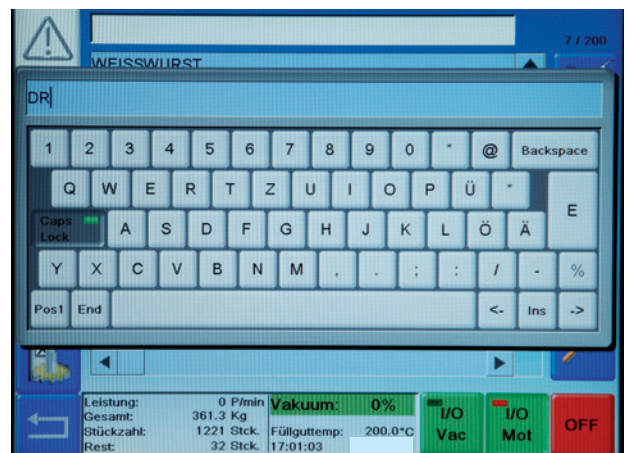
7 / 200
WEISSWURST
DR
1 2 3 4 5 6 7 8 9 0 ' @ Backspace
Q W E R T Z U I O P Ü "
E
Caps Lock A S D F G H J K L Ö Ä
Y X C V B N M , . ; : / - %
Pos1 End <- Ins ->
Leistung: 0 P/min
Gesamt: 361.3 Kg
Stückzahl: 1221 Stck.
Rest: 32 Stck.
Vakuum: 0%
Füllguttemp: 200.0°C
17:01:03
I/O Vac
I/O Mot
OFF